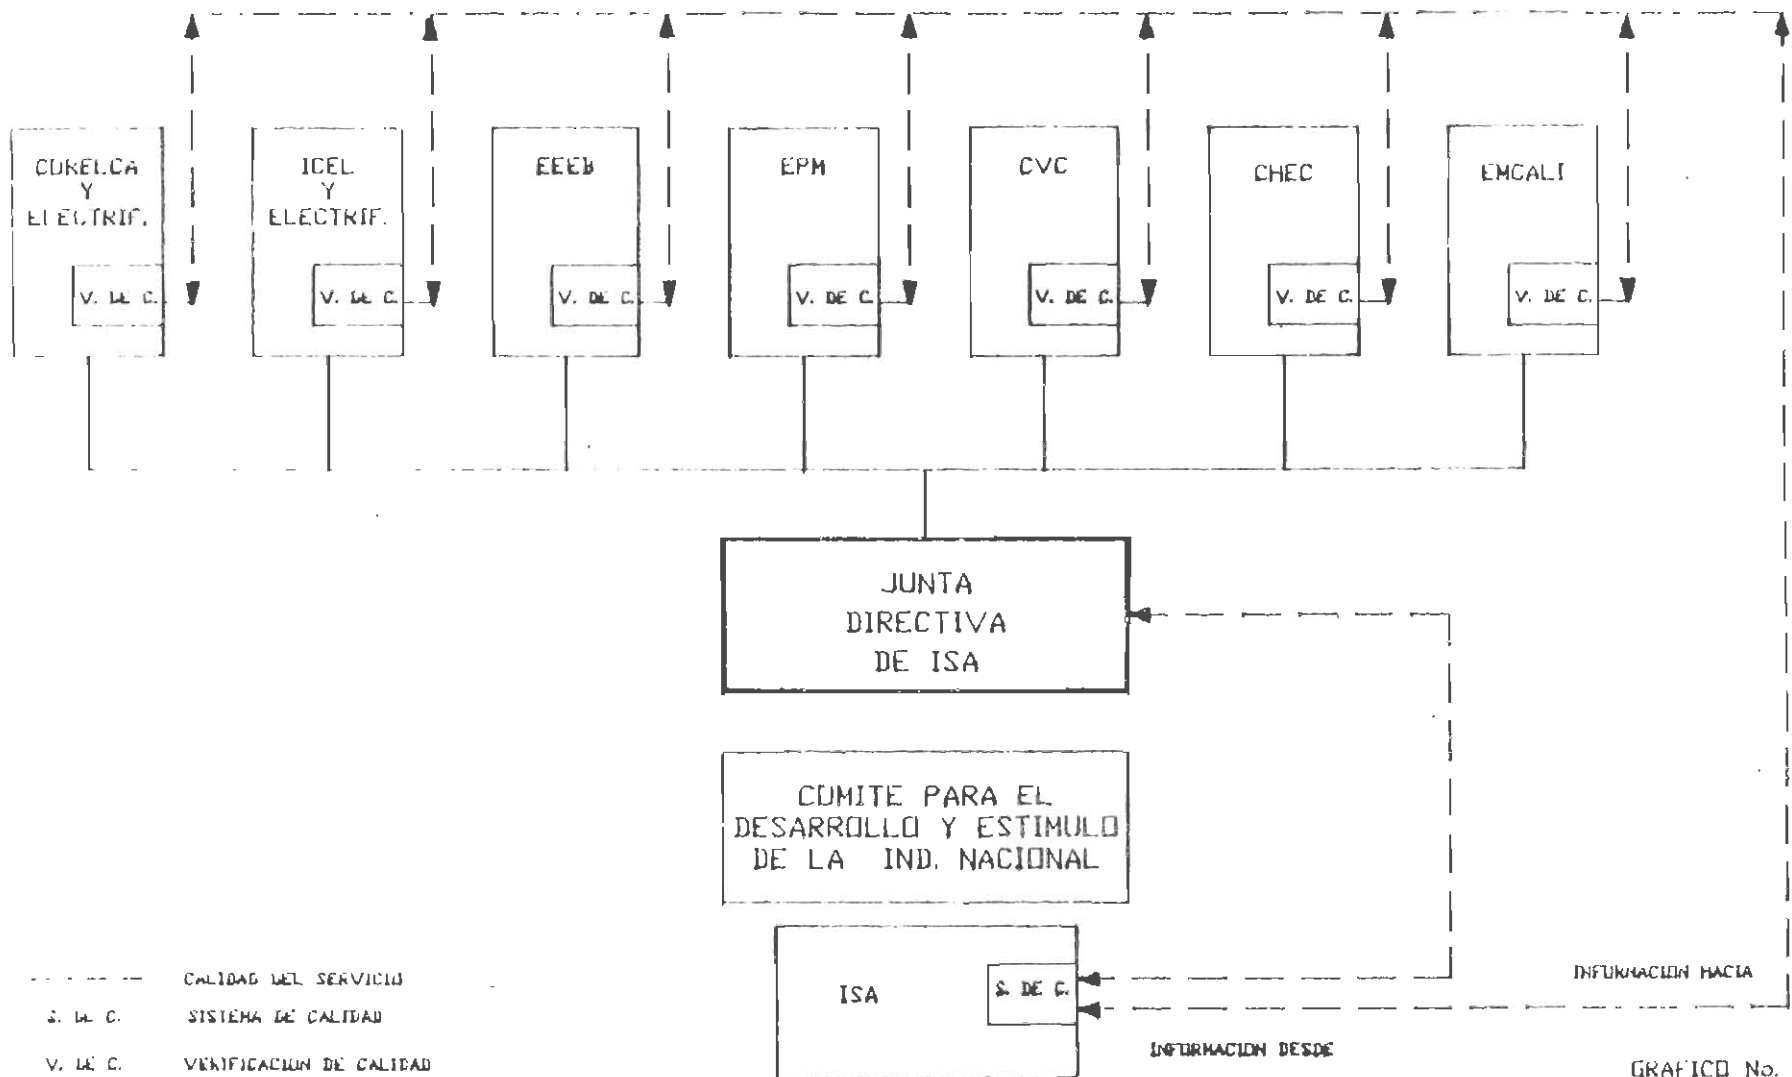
CORELCA Y ELECTRIF.

V. DE C.

ICEL Y ELECTRIF.

V. DE C.

EEEB

V. DE C.

EPM

V. DE C.

CVC

V. DE C.

CHEC

V. DE C.

EMCALI

V. DE C.

JUNTA DIRECTIVA DE ISA

COMITE PARA EL DESARROLLO Y ESTIMULO DE LA IND. NACIONAL

ISA

S. DE C.

INFORMACION HACIA

INFORMACION DESDE

- - - - - CALIDAD DEL SERVICIO
S. DE C. SISTEMA DE CALIDAD
V. DE C. VERIFICACION DE CALIDAD

GRAFICO No.